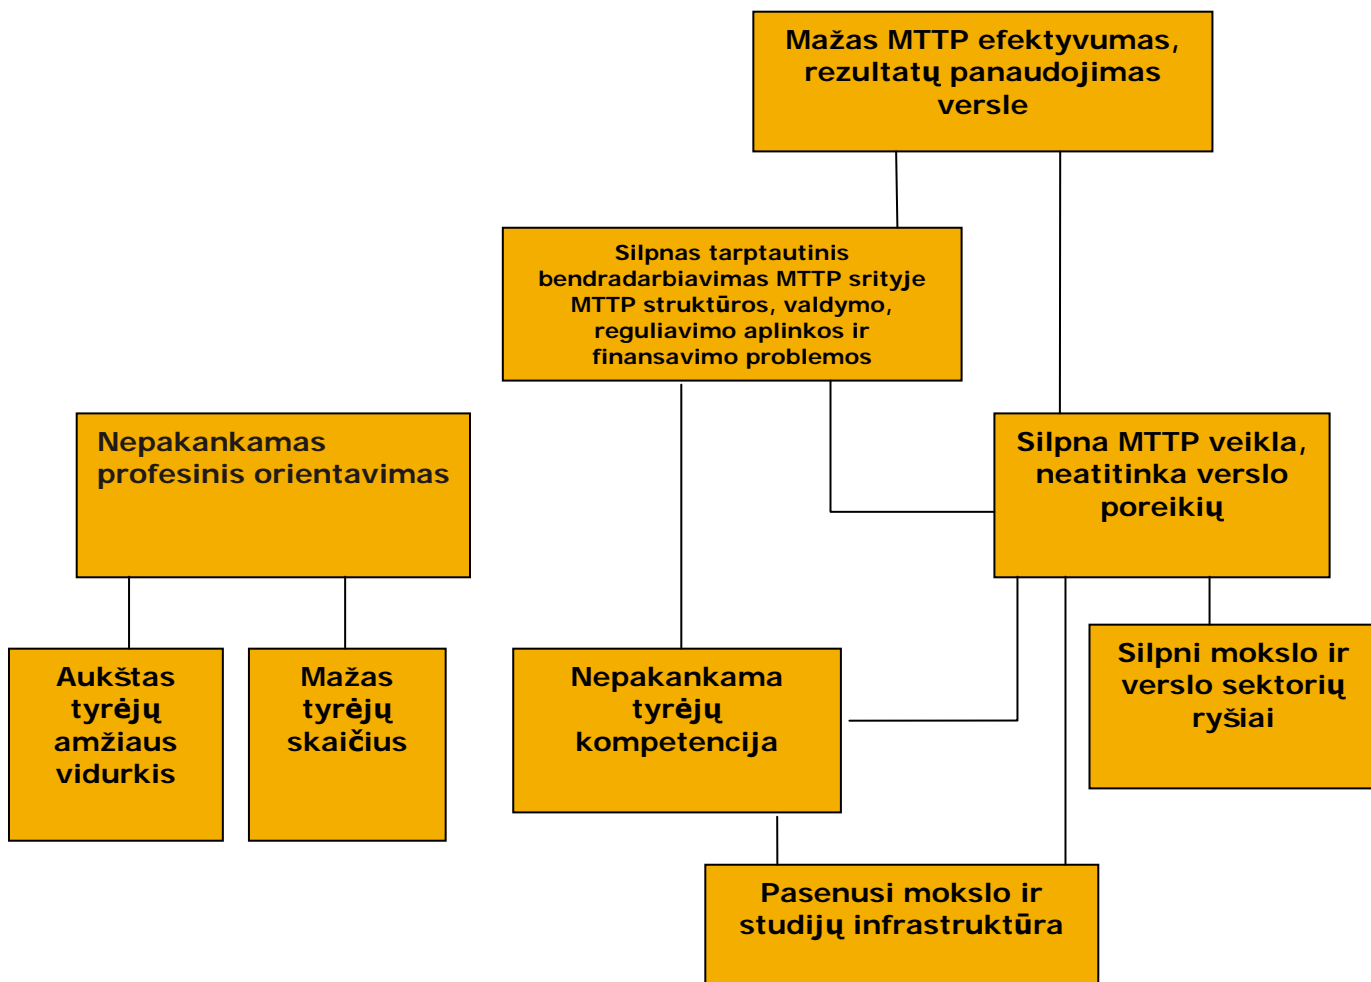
Mažas MTTP efektyvumas, rezultatų panaudojimas versle

Silpnas tarptautinis bendradarbiavimas MTTP srityje MTTP struktūros, valdymo, reguliavimo aplinkos ir finansavimo problemos

Nepakankamas profesinis orientavimas

Silpna MTTP veikla, neatitinka verslo poreikių

Aukštas tyrėjų amžiaus vidurkis

Mažas tyrėjų skaičius

Nepakankama tyrėjų kompetencija

Silpni mokslo ir verslo sektorių ryšiai

Pasenusi mokslo ir studijų infrastruktūra